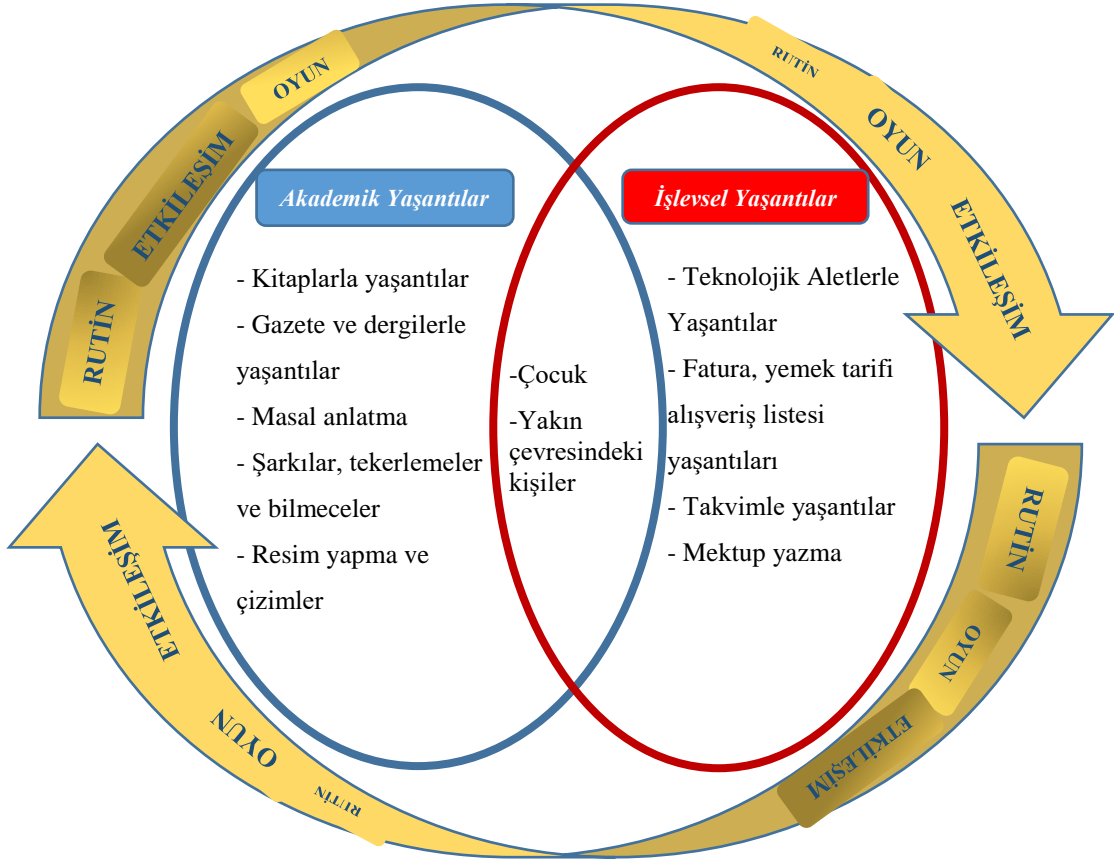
RUTİN
ETKİLEŞİM
OYUN

RUTİN
OYUN
ETKİLEŞİM

Akademik Yaşantılar

- Kitaplarla yaşantılar
- Gazete ve dergilerle yaşantılar
- Masal anlatma
- Şarkılar, tekerlemeler ve bilmeceler
- Resim yapma ve çizimler

-Çocuk
-Yakın çevresindeki kişiler

İşlevsel Yaşantılar

- Teknolojik Aletlerle Yaşantılar
- Fatura, yemek tarifi alışveriş listesi yaşantıları
- Takvimle yaşantılar
- Mektup yazma

RUTİN
OYUN
ETKİLEŞİM

ETKİLEŞİM
OYUN
RUTİN